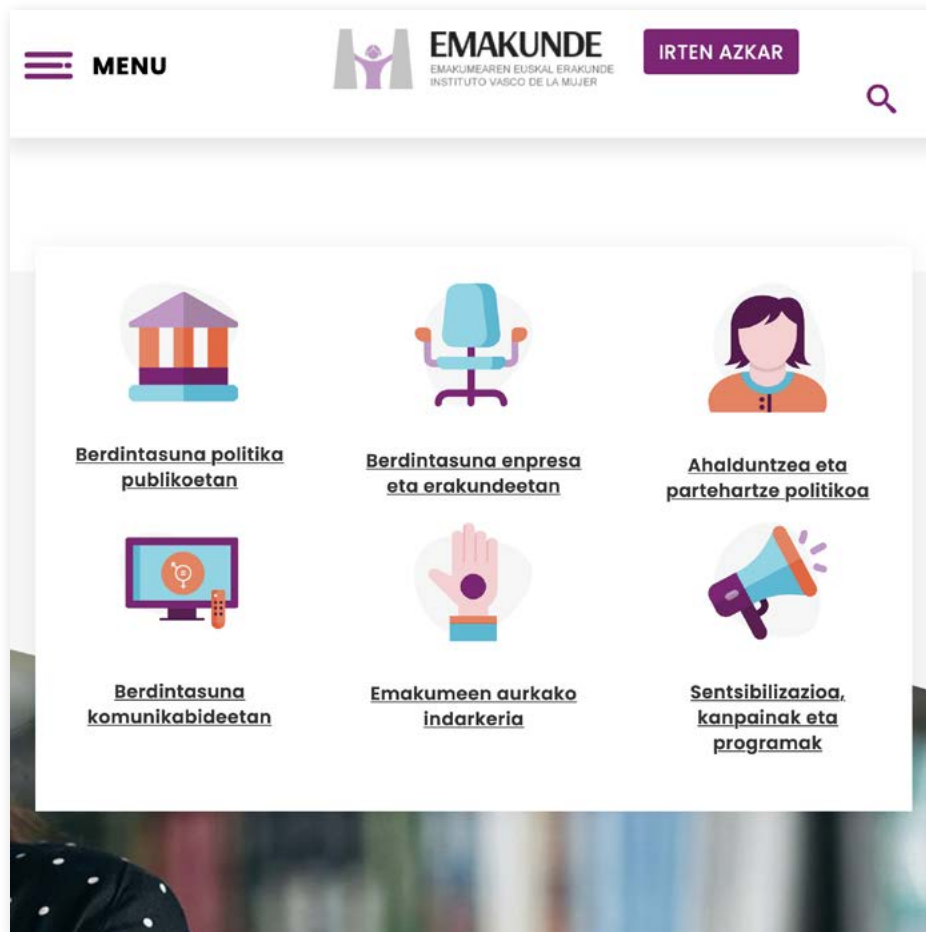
MENU

EMAKUNDE
EMAKUMEAREN EUSKAL ERAKUNDE
INSTITUTO VASCO DE LA MUJER

IRTEN AZKAR

Berdintasuna politika publikoetan

Berdintasuna enpresa eta erakundeetan

Ahalduntzea eta partehartze politikoa

Berdintasuna komunikabideetan

Emakumeen aurkako indarkeria

Sentsibilizazioa, kanpainak eta programak